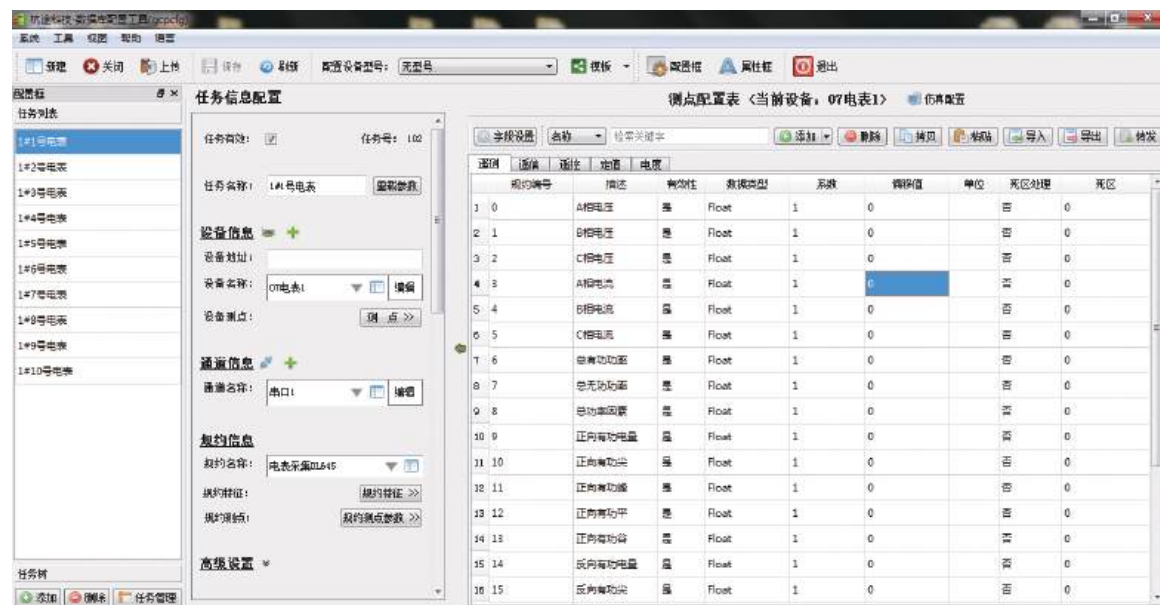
杭途科技-数据库配置工具(gcpcfg)

系统 工具 视图 帮助 语言

新建 关闭 上传 保存 刷新 配置设备型号： 无型号 模板 配置栏 属性栏 退出

配置栏

任务列表

1#1号电表
1#2号电表
1#3号电表
1#4号电表
1#5号电表
1#6号电表
1#7号电表
1#8号电表
1#9号电表
1#10号电表

任务树

添加 删除 任务管理

任务信息配置

任务有效： ☑ 任务号： 102

任务名称： 1#1号电表 重载参数

设备信息

设备地址：

设备名称： 07电表1 编辑

设备测点： 测点 >>

通道信息

通道名称： 串口1 编辑

规约信息

规约名称： 电表采集DL645

规约特征： 规约特征 >>

规约测点： 规约测点参数 >>

高级设置

测点配置表（当前设备：07电表1） 仿真配置

字段设置 名称 检索关键字 添加 删除 拷贝 粘贴 导入 导出 转发

遥测 遥信 遥控 定值 电度

| | 规约编号 | 描述 | 有效性 | 数据类型 | 系数 | 偏移值 | 单位 | 死区处理 | 死区 |
|---|---|---|---|---|---|---|---|---|---|
| 1 | 0 | A相电压 | 是 | Float | 1 | 0 | | 否 | 0 |
| 2 | 1 | B相电压 | 是 | Float | 1 | 0 | | 否 | 0 |
| 3 | 2 | C相电压 | 是 | Float | 1 | 0 | | 否 | 0 |
| 4 | 3 | A相电流 | 是 | Float | 1 | 0 | | 否 | 0 |
| 5 | 4 | B相电流 | 是 | Float | 1 | 0 | | 否 | 0 |
| 6 | 5 | C相电流 | 是 | Float | 1 | 0 | | 否 | 0 |
| 7 | 6 | 总有功功率 | 是 | Float | 1 | 0 | | 否 | 0 |
| 8 | 7 | 总无功功率 | 是 | Float | 1 | 0 | | 否 | 0 |
| 9 | 8 | 总功率因数 | 是 | Float | 1 | 0 | | 否 | 0 |
| 10 | 9 | 正向有功电量 | 是 | Float | 1 | 0 | | 否 | 0 |
| 11 | 10 | 正向有功尖 | 是 | Float | 1 | 0 | | 否 | 0 |
| 12 | 11 | 正向有功峰 | 是 | Float | 1 | 0 | | 否 | 0 |
| 13 | 12 | 正向有功平 | 是 | Float | 1 | 0 | | 否 | 0 |
| 14 | 13 | 正向有功谷 | 是 | Float | 1 | 0 | | 否 | 0 |
| 15 | 14 | 反向有功电量 | 是 | Float | 1 | 0 | | 否 | 0 |
| 16 | 15 | 反向有功尖 | 是 | Float | 1 | 0 | | 否 | 0 |